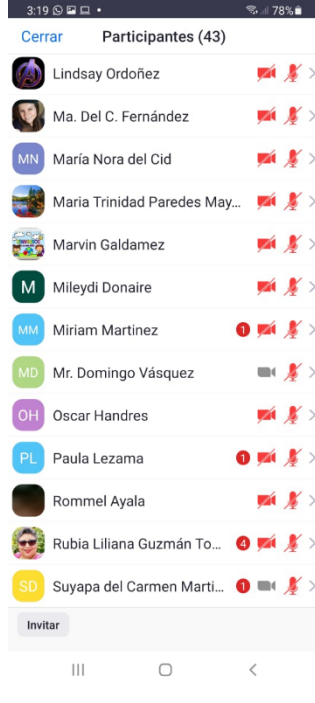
3:19 78%

Cerrar Participantes (43)

Lindsay Ordoñez

Ma. Del C. Fernández

MN María Nora del Cid

Maria Trinidad Paredes May...

Marvin Galdamez

M Mileydi Donaire

MM Miriam Martinez 1

MD Mr. Domingo Vásquez

OH Oscar Handres

PL Paula Lezama 1

Rommel Ayala

Rubia Liliana Guzmán To... 4

SD Suyapa del Carmen Marti... 1

Invitar